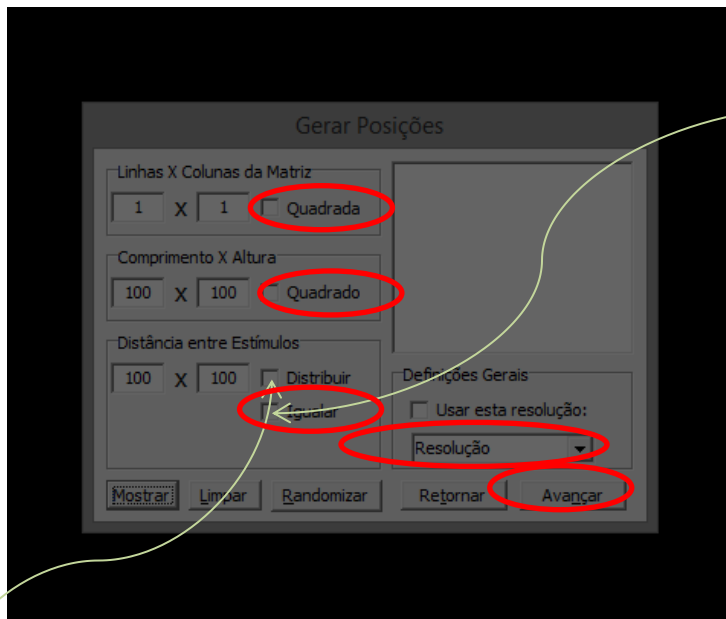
Gerar Posições

Linhas X Colunas da Matriz

1 X 1 Quadrada

Comprimento X Altura

100 X 100 Quadrado

Distância entre Estímulos

100 X 100 Distribuir

Igualar

Definições Gerais

Usar esta resolução:

Resolução

Mostrar Limpar Randomizar Retornar Avançar